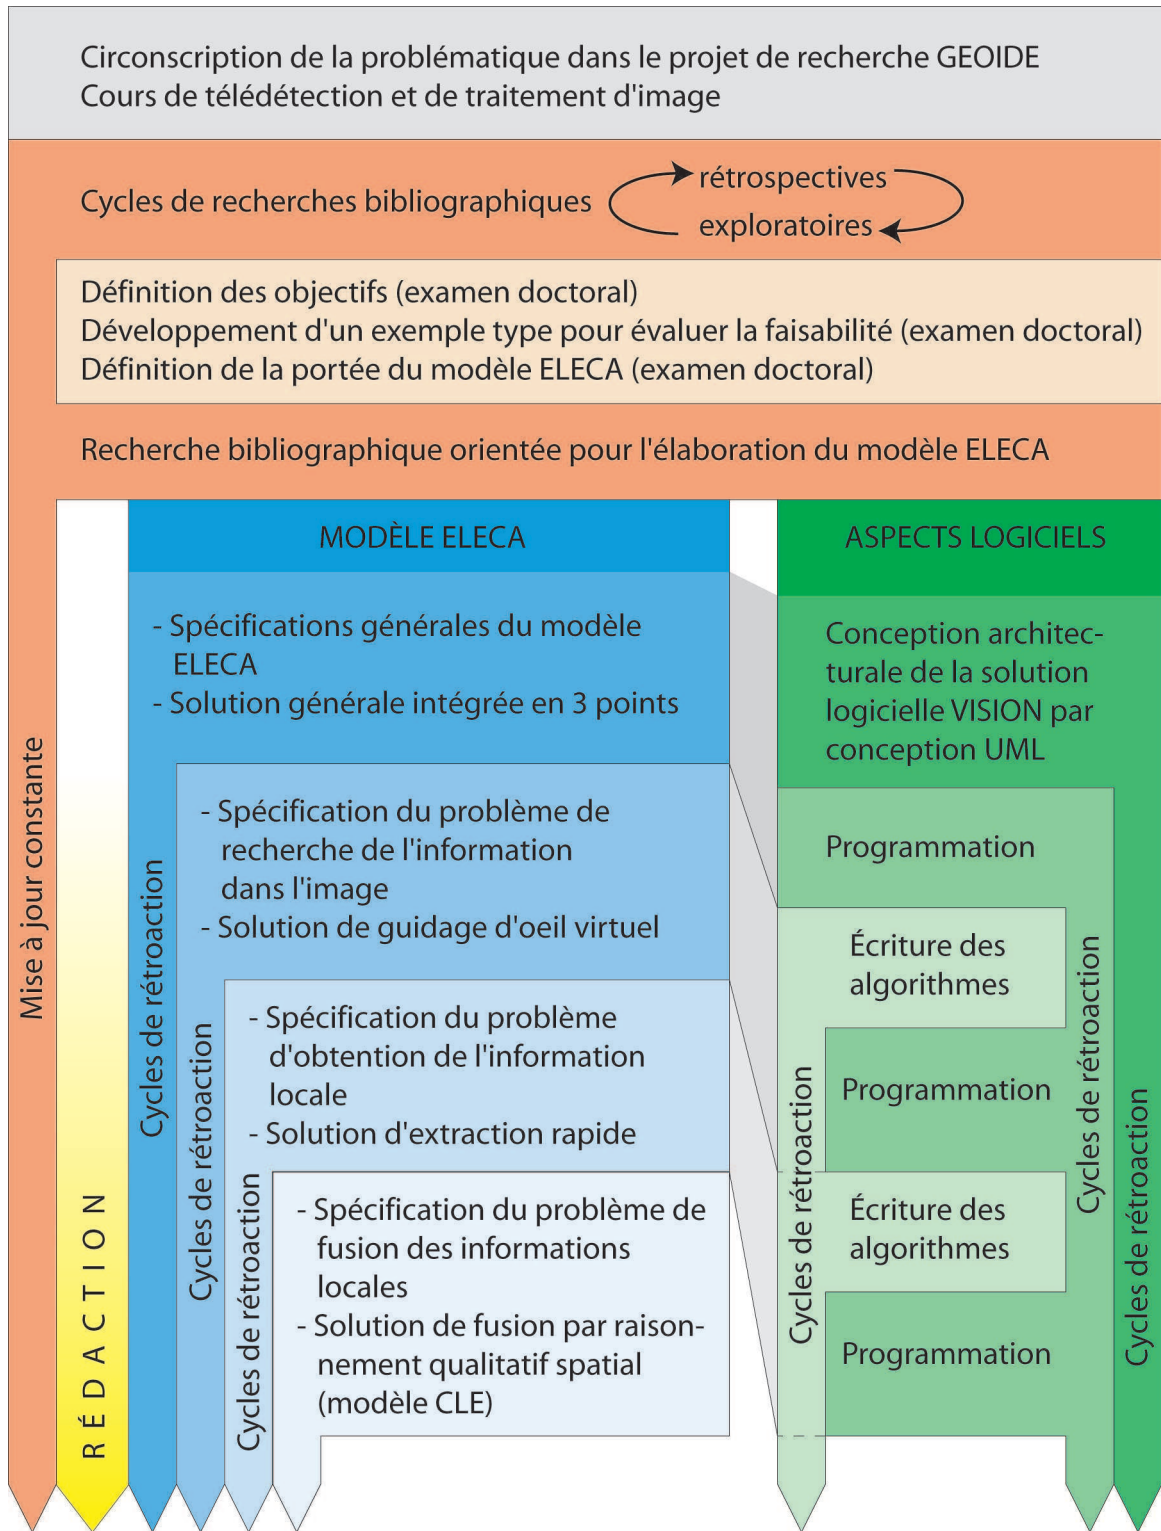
Circonscription de la problématique dans le projet de recherche GEOIDE
Cours de télédétection et de traitement d'image

Cycles de recherches bibliographiques rétrospectives exploratoires

Définition des objectifs (examen doctoral)
Développement d'un exemple type pour évaluer la faisabilité (examen doctoral)
Définition de la portée du modèle ELECA (examen doctoral)

Recherche bibliographique orientée pour l'élaboration du modèle ELECA

Mise à jour constante

RÉDACTION

MODÈLE ELECA

- Spécifications générales du modèle ELECA
- Solution générale intégrée en 3 points

Cycles de rétroaction

- Spécification du problème de recherche de l'information dans l'image
- Solution de guidage d'oeil virtuel

Cycles de rétroaction

- Spécification du problème d'obtention de l'information locale
- Solution d'extraction rapide

Cycles de rétroaction

- Spécification du problème de fusion des informations locales
- Solution de fusion par raisonnement qualitatif spatial (modèle CLE)

ASPECTS LOGICIELS

Conception architecturale de la solution logicielle VISION par conception UML

Programmation

Écriture des algorithmes

Programmation

Écriture des algorithmes

Programmation

Cycles de rétroaction

Cycles de rétroaction

Cycles de rétroaction